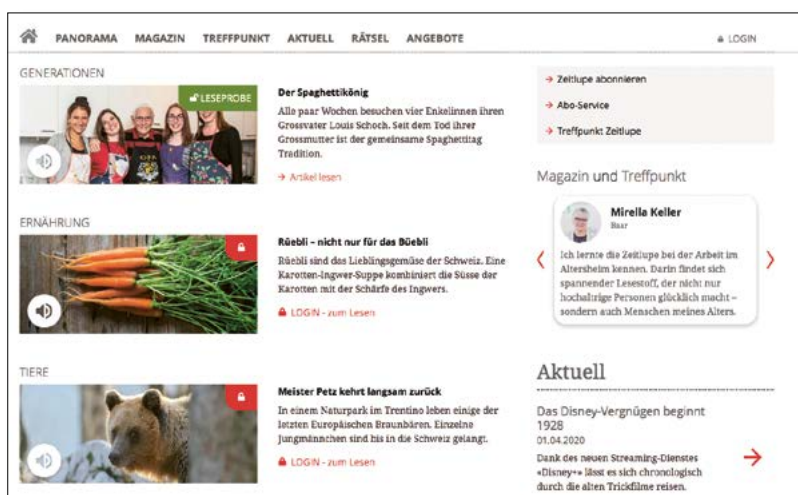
PANORAMA MAGAZIN TREFFPUNKT AKTUELL RÄTSEL ANGEBOTE

LOGIN

GENERATIONEN

LESEPROBE

Der Spaghettikönig

Alle paar Wochen besuchen vier Enkelinnen ihren Grossvater Louis Schoch. Seit dem Tod ihrer Grossmutter ist der gemeinsame Spaghettitag Tradition.

→ Artikel lesen

ERNÄHRUNG

Rüebli – nicht nur für das Büebli

Rüebli sind das Lieblingsgemüse der Schweiz. Eine Karotten-Ingwer-Suppe kombiniert die Süsse der Karotten mit der Schärfe des Ingwers.

LOGIN - zum Lesen

TIERE

Meister Petz kehrt langsam zurück

In einem Naturpark im Trentino leben einige der letzten Europäischen Braunbären. Einzelne Jungmännchen sind bis in die Schweiz gelangt.

LOGIN - zum Lesen

→ Zeitlupe abonnieren

→ Abo-Service

→ Treffpunkt Zeitlupe

Magazin und Treffpunkt

Mirella Keller

Baar

Ich lernte die Zeitlupe bei der Arbeit im Altersheim kennen. Darin findet sich spannender Lesestoff, der nicht nur hochaltrige Personen glücklich macht – sondern auch Menschen meines Alters.

Aktuell

Das Disney-Vergnügen beginnt 1928

01.04.2020

Dank des neuen Streaming-Dienstes «Disney+» lässt es sich chronologisch durch die alten Trickfilme reisen.